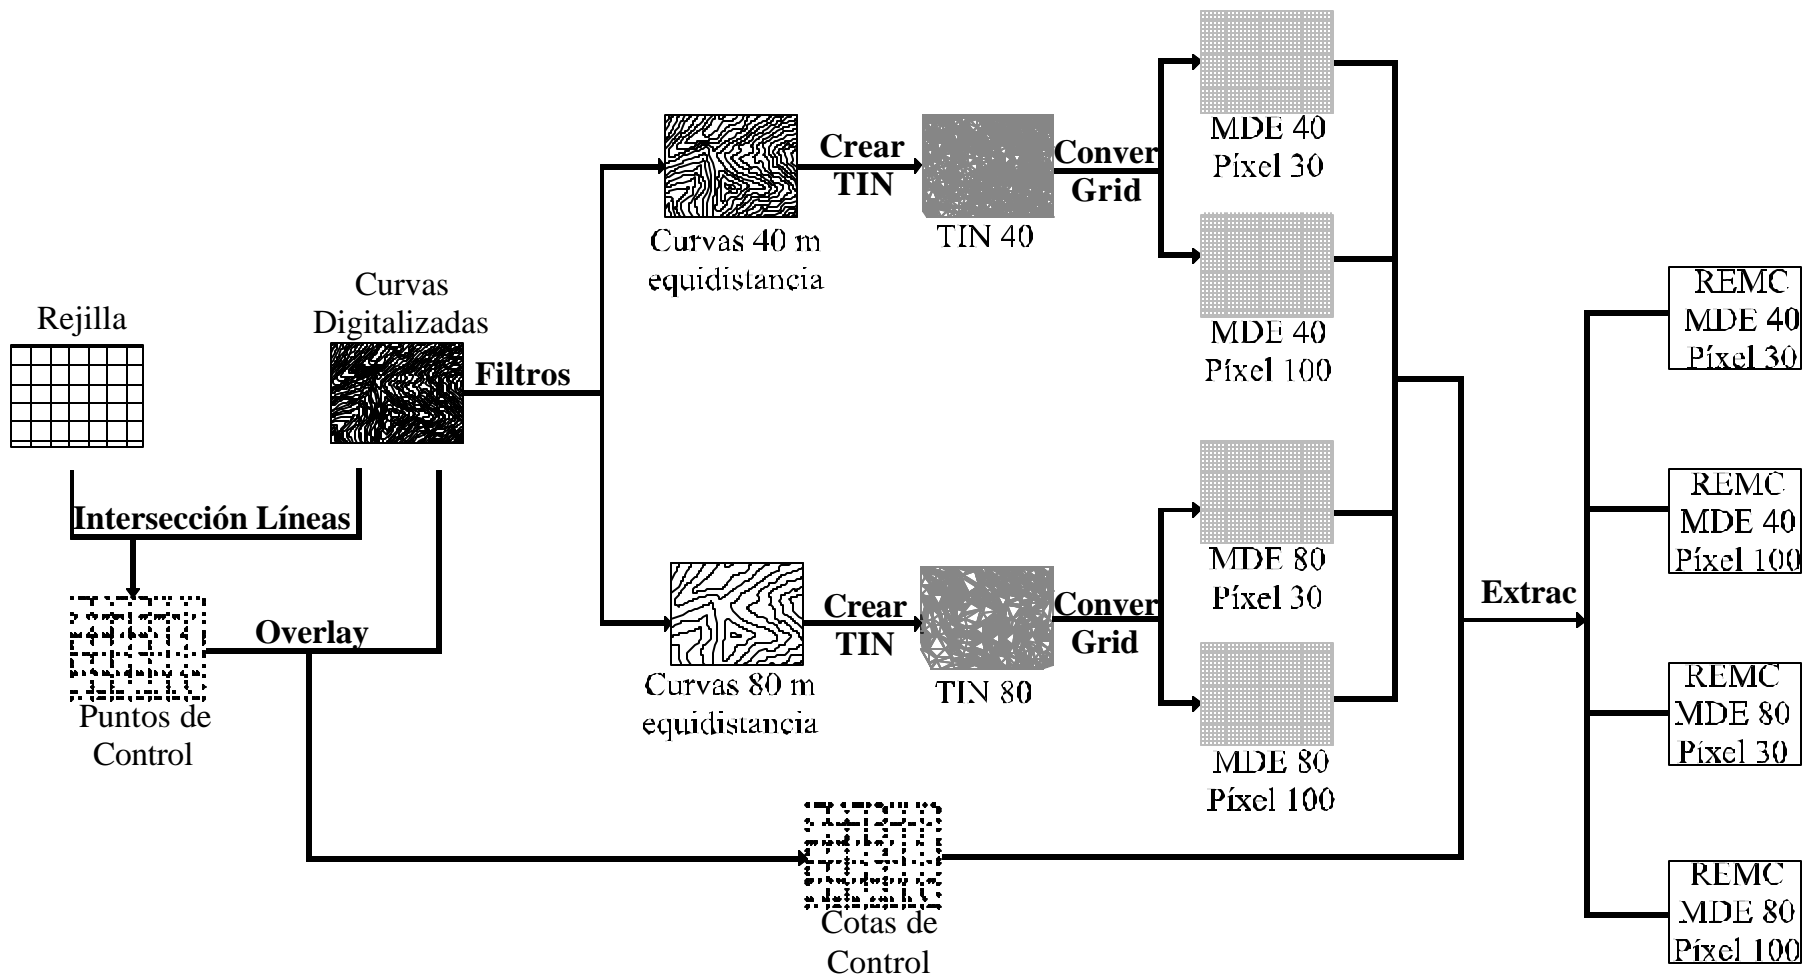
Rejilla

Curvas Digitalizadas

Filtros

Intersección Líneas

Puntos de Control

Overlay

Curvas 40 m equidistancia

Crear TIN

TIN 40

Conver Grid

MDE 40 Píxel 30

MDE 40 Píxel 100

Curvas 80 m equidistancia

Crear TIN

TIN 80

Conver Grid

MDE 80 Píxel 30

MDE 80 Píxel 100

Cotas de Control

Extrac

REMC MDE 40 Píxel 30

REMC MDE 40 Píxel 100

REMC MDE 80 Píxel 30

REMC MDE 80 Píxel 100